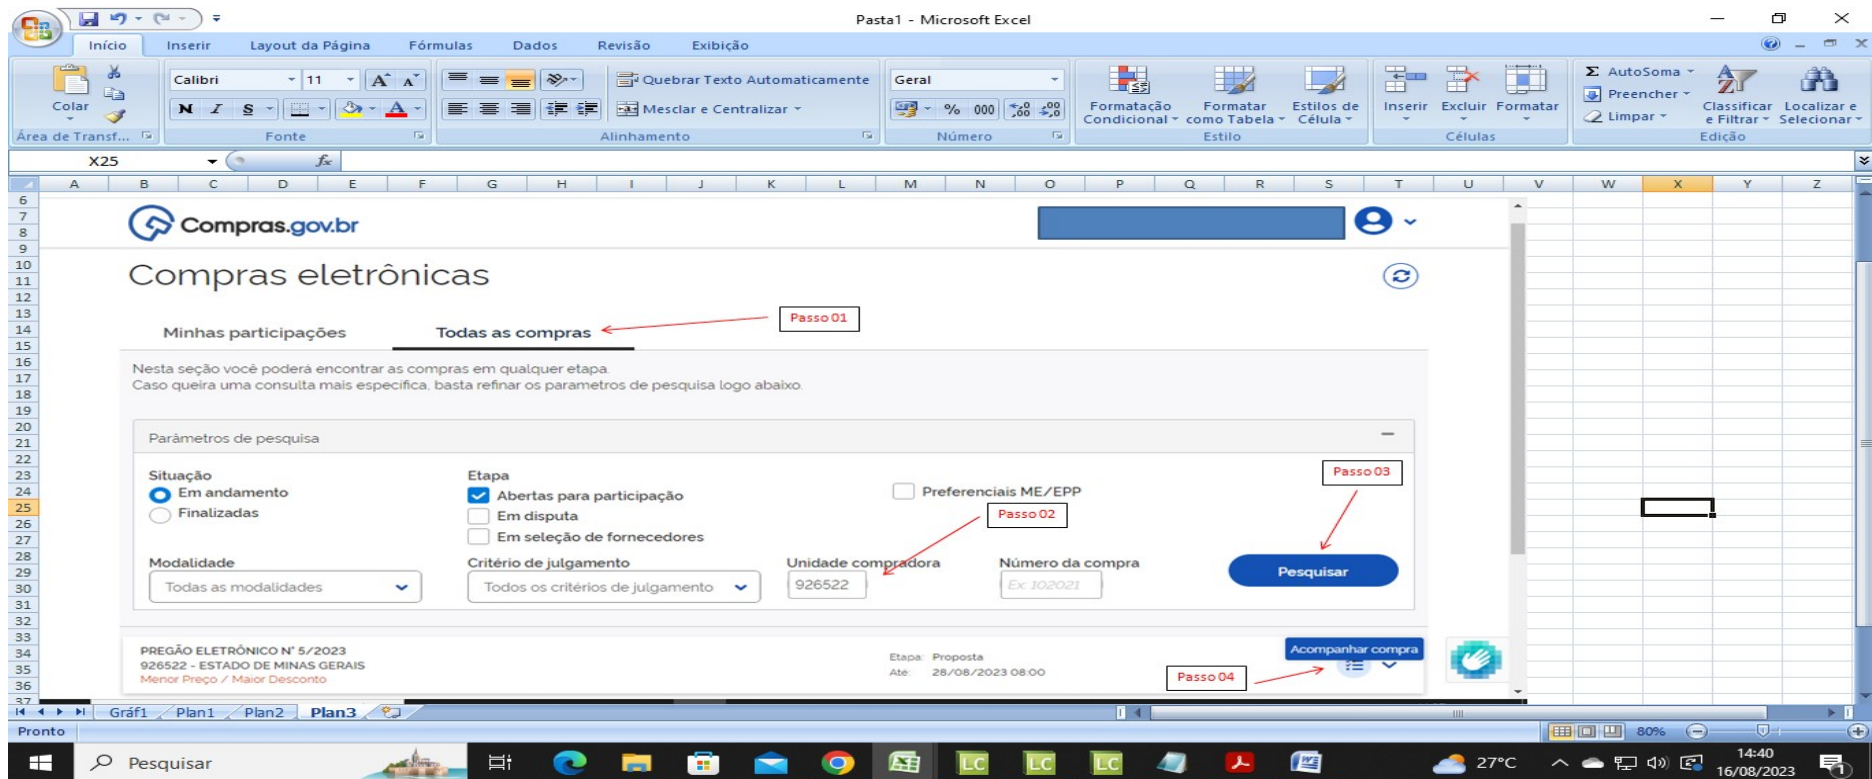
Pasta1 - Microsoft Excel

Início | Inserir | Layout da Página | Fórmulas | Dados | Revisão | Exibição

Colar
Área de Transf...
Calibri | 11
N I S
Fonte
Quebrar Texto Automaticamente
Mesclar e Centralizar
Alinhamento
Geral
% 000
Número
Formatação Condicional
Formatar como Tabela
Estilos de Célula
Estilo
Inserir | Excluir | Formatar
Células
AutoSoma
Preencher
Limpar
Classificar e Filtrar
Localizar e Selecionar
Edição

X25

A B C D E F G H I J K L M N O P Q R S T U V W X Y Z

Compras.gov.br

Compras eletrônicas

Minhas participações | Todas as compras

Passo 01

Nesta seção você poderá encontrar as compras em qualquer etapa.
Caso queira uma consulta mais específica, basta refinar os parametros de pesquisa logo abaixo.

Parâmetros de pesquisa

Situação
Em andamento
Finalizadas

Etapa
Abertas para participação
Em disputa
Em seleção de fornecedores

Preferenciais ME/EPP

Passo 02

Passo 03

Modalidade
Todas as modalidades

Critério de julgamento
Todos os critérios de julgamento

Unidade compradora
926522

Número da compra
Ex: 102021

Pesquisar

PREGÃO ELETRÔNICO N° 5/2023
926522 - ESTADO DE MINAS GERAIS
Menor Preço / Maior Desconto

Etapa: Proposta
Até: 28/08/2023 08:00

Acompanhar compra

Passo 04

Gráf1 | Plan1 | Plan2 | Plan3

Pronto
80%

Pesquisar
27°C
14:40
16/08/2023